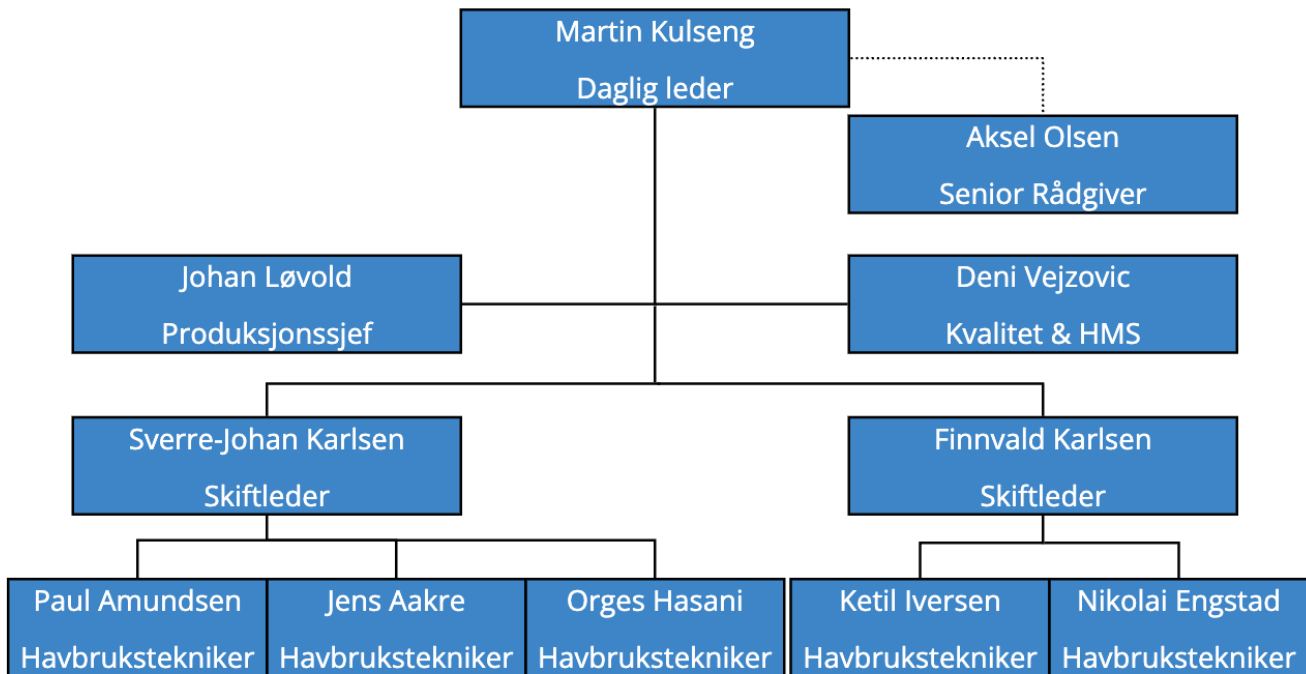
Martin Kulseng
Daglig leder

Aksel Olsen
Senior Rådgiver

Johan Løvold
Produksjonssjef

Deni Vejzovic
Kvalitet & HMS

Sverre-Johan Karlsen
Skiftleder

Finnvald Karlsen
Skiftleder

Paul Amundsen
Havbrukstekniker

Jens Aakre
Havbrukstekniker

Orges Hasani
Havbrukstekniker

Ketil Iversen
Havbrukstekniker

Nikolai Engstad
Havbrukstekniker